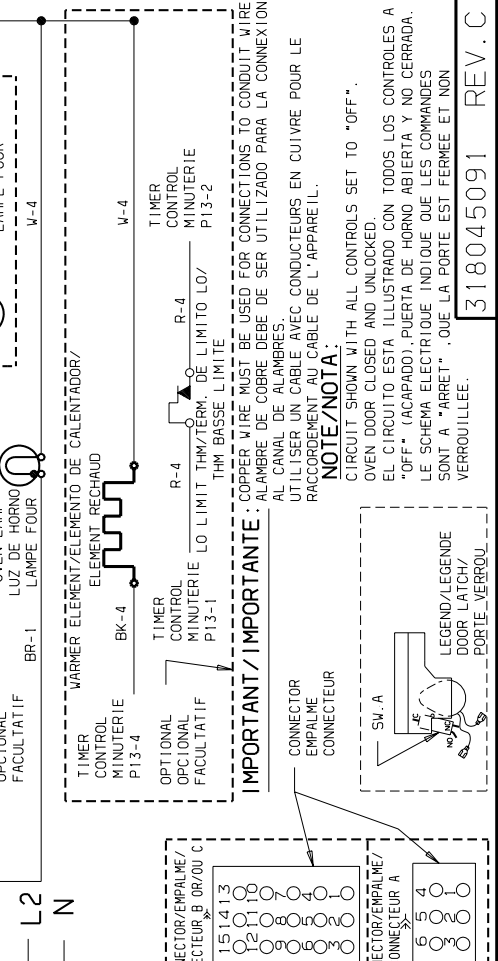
OPCIONAL
FACULTATIF
LAMPE FOUR
W-4
L2
N
BR-1
OVEN LIGHT
LUZ DE HORNO
LAMPE FOUR
WARMER ELEMENT/ELEMENTO DE CALENTADOR/
ELEMENT RECHAUD
TIMER
CONTROL
MINUTERIE
P13-4
BK-4
OPTIONAL
OPCIONAL
FACULTATIF
TIMER
CONTROL
MINUTERIE
P13-1
R-4
LO LIMIT THM/TERM. DE LIMITO LO/
THM BASSE LIMITE
R-4
W-4
TIMER
CONTROL
MINUTERIE
P13-2
IMPORTANT/IMPORTANTE: COPPER WIRE MUST BE USED FOR CONNECTIONS TO CONDUIT WIRE
ALAMBRE DE COBRE DEBE DE SER UTILIZADO PARA LA CONNEXION
AL CANAL DE ALAMBRES.
UTILISER UN CABLE AVEC CONDUCTEURS EN CUIVRE POUR LE
RACCORDEMENT AU CABLE DE L'APPAREIL.
NOTE/NOTA:
CIRCUIT SHOWN WITH ALL CONTROLS SET TO "OFF".
OVEN DOOR CLOSED AND UNLOCKED.
EL CIRCUITO ESTA ILLUSTRADO CON TODOS LOS CONTROLES A
"OFF" (ACAPADO),PUERTA DE HORNO ABIERTA Y NO CERRADA.
LE SCHEMA ELECTRIQUE INDIQUE QUE LES COMMANDES
SONT A "ARRET" ,QUE LA PORTE EST FERMEE ET NON
VERROUILLEE.
318045091 REV. C
CONNECTOR
EMPALME
CONNECTEUR
SW. A
LEGEND/LEGENDE
DOOR LATCH/
PORTE VERROU
NECTOR/EMPALME/
ECTEUR B OR/OU C
15 14 13
12 11 10
9 8 7
6 5 4
3 2 1
NECTOR/EMPALME/
ONNECTEUR A
6 5 4
3 2 1
NO
NC